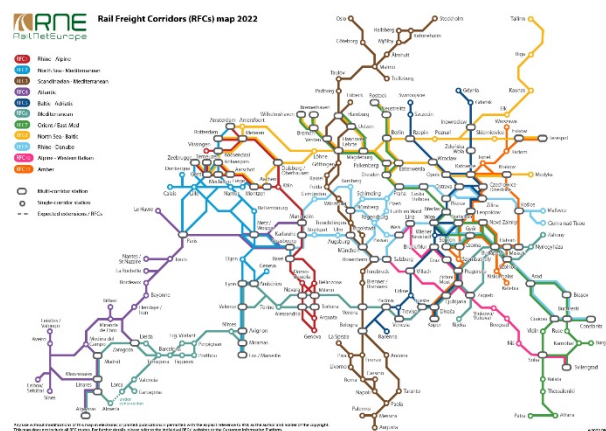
RNE
RailNetEurope

Rail Freight Corridors (RFCs) map 2022

RFC 1 Rhine - Alpine
RFC 2 North Sea - Mediterranean
RFC 3 Scandinavian - Mediterranean
RFC 4 Atlantic
RFC 5 Baltic - Adriatic
RFC 6 Mediterranean
RFC 7 Orient / East-Med
RFC 8 North Sea - Baltic
RFC 9 Rhine - Danube
RFC 10 Alpine - Western Balkan
RFC 11 Amber

Multi-corridor station
Single-corridor station
Expected extensions / RFCs

Oslo
Stockholm
Tallinn
Hallsberg
Katrineholm
Göteborg
Almhult
Malmö
Trelleborg
Riga
Kaunas
Vilnius
Gdynia
Gdańsk
Warszawa
Poznań
Rostock
Hamburg
Bremerhaven
Wilhelmshaven
Amsterdam
Rotterdam
Antwerpen
Zeebrugge
Vlissingen
Gent
Dunkerque
Calais
Lille
Liège
Aachen
Köln
Duisburg
Berlin
Magdeburg
Hannover
Frankfurt
Mannheim
Nürnberg
München
Praha
Wrocław
Katowice
Ostrava
Kraków
Žilina
Bratislava
Wien
Linz
Salzburg
Budapest
Košice
Paris
Le Havre
Metz
Strasbourg
Basel
Bern
Lyon
Dijon
Nantes
Bordeaux
Bayonne
Irún
Lisboa
Madrid
Zaragoza
Barcelona
Valencia
Algeciras
Sevilla
Sines
Marseille
Avignon
Genova
Milano
Torino
Novara
Verona
Bologna
La Spezia
Livorno
Roma
Napoli
Bari
Palermo
Trieste
Koper
Ljubljana
Zagreb
Rijeka
Beograd
Sofia
Bucureşti
Constanţa
Thessaloniki
Athina
Patra
Svilengrad
Vidin
Ruse
Arad
Timişoara
Villach
Innsbruck
Brenner
Graz
Győr
Sopron
Curtici
Halkali